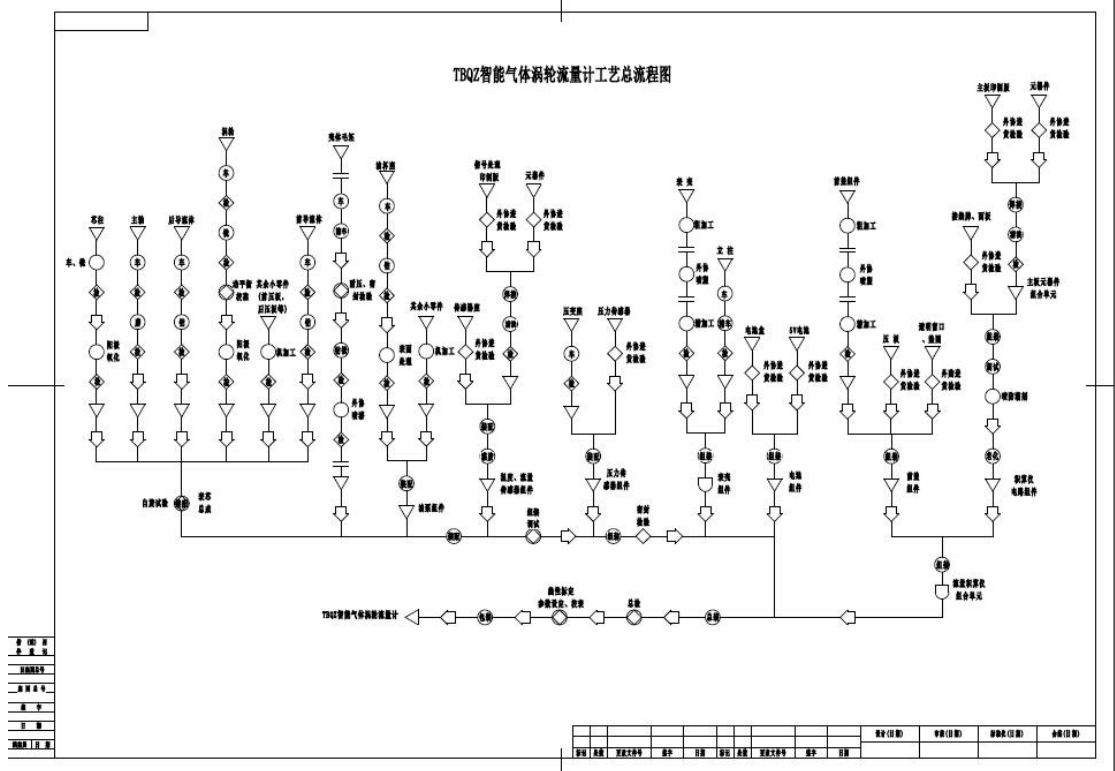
TBQZ智能气体涡轮流量计工艺总流程图

主板印制板
元器件
外协进货检验
外协进货检验
焊接
调试
检
主板元器件组合单元

信号处理印制板
元器件
外协进货检验
外协进货检验
焊接
调试
检

表壳
粗加工
外协时效
精加工
检

叶轮
粗加工
外协时效
精加工
检

前置组件
粗加工
外协时效
精加工
检

表体毛坯
车
钻孔
涂压、密封检验
检
外协清洗
检

壳体
主轴
后导流体
前导流体
车、铣
车
磨
铣
钻
检
阳极氧化
阳极氧化
轴承
车
镀
检
动平衡
装配小零件(前压板、后压板等)
机加工
车
钻
检
装配小零件
机加工
表面处理
检
传感器座
外协进货检验
铜套
文柱
车
外协进货检验

压变座
压力传感器
车
外协进货检验
电池盒
5V电池
外协进货检验
外协进货检验
压板
外协进货检验
透视窗口、垫圈
外协进货检验
接插件、面板
外协进货检验

组装
部件
组装
温度、流量传感器组件
组装
压力传感器组件
组装
表壳组件
组装
电池组件
组装
前置组件
组装
积算仪电路组件
组装
表芯组件
组装
部件
老化
调试
功能调测

自检试验
组装
表芯总成
组装
压力测试
组装
密封检验
组装
流量积算仪组合单元

TBQZ智能气体涡轮流量计
包装
曲线标定参数设定、校验
总检
总装

借(通)用件登记
旧底图总号
底图总号
签字
日期

标记
处数
更改文件号
签字
日期
标记
处数
更改文件号
签字
日期
设计(日期)
审核(日期)
标准化(日期)
会签(日期)